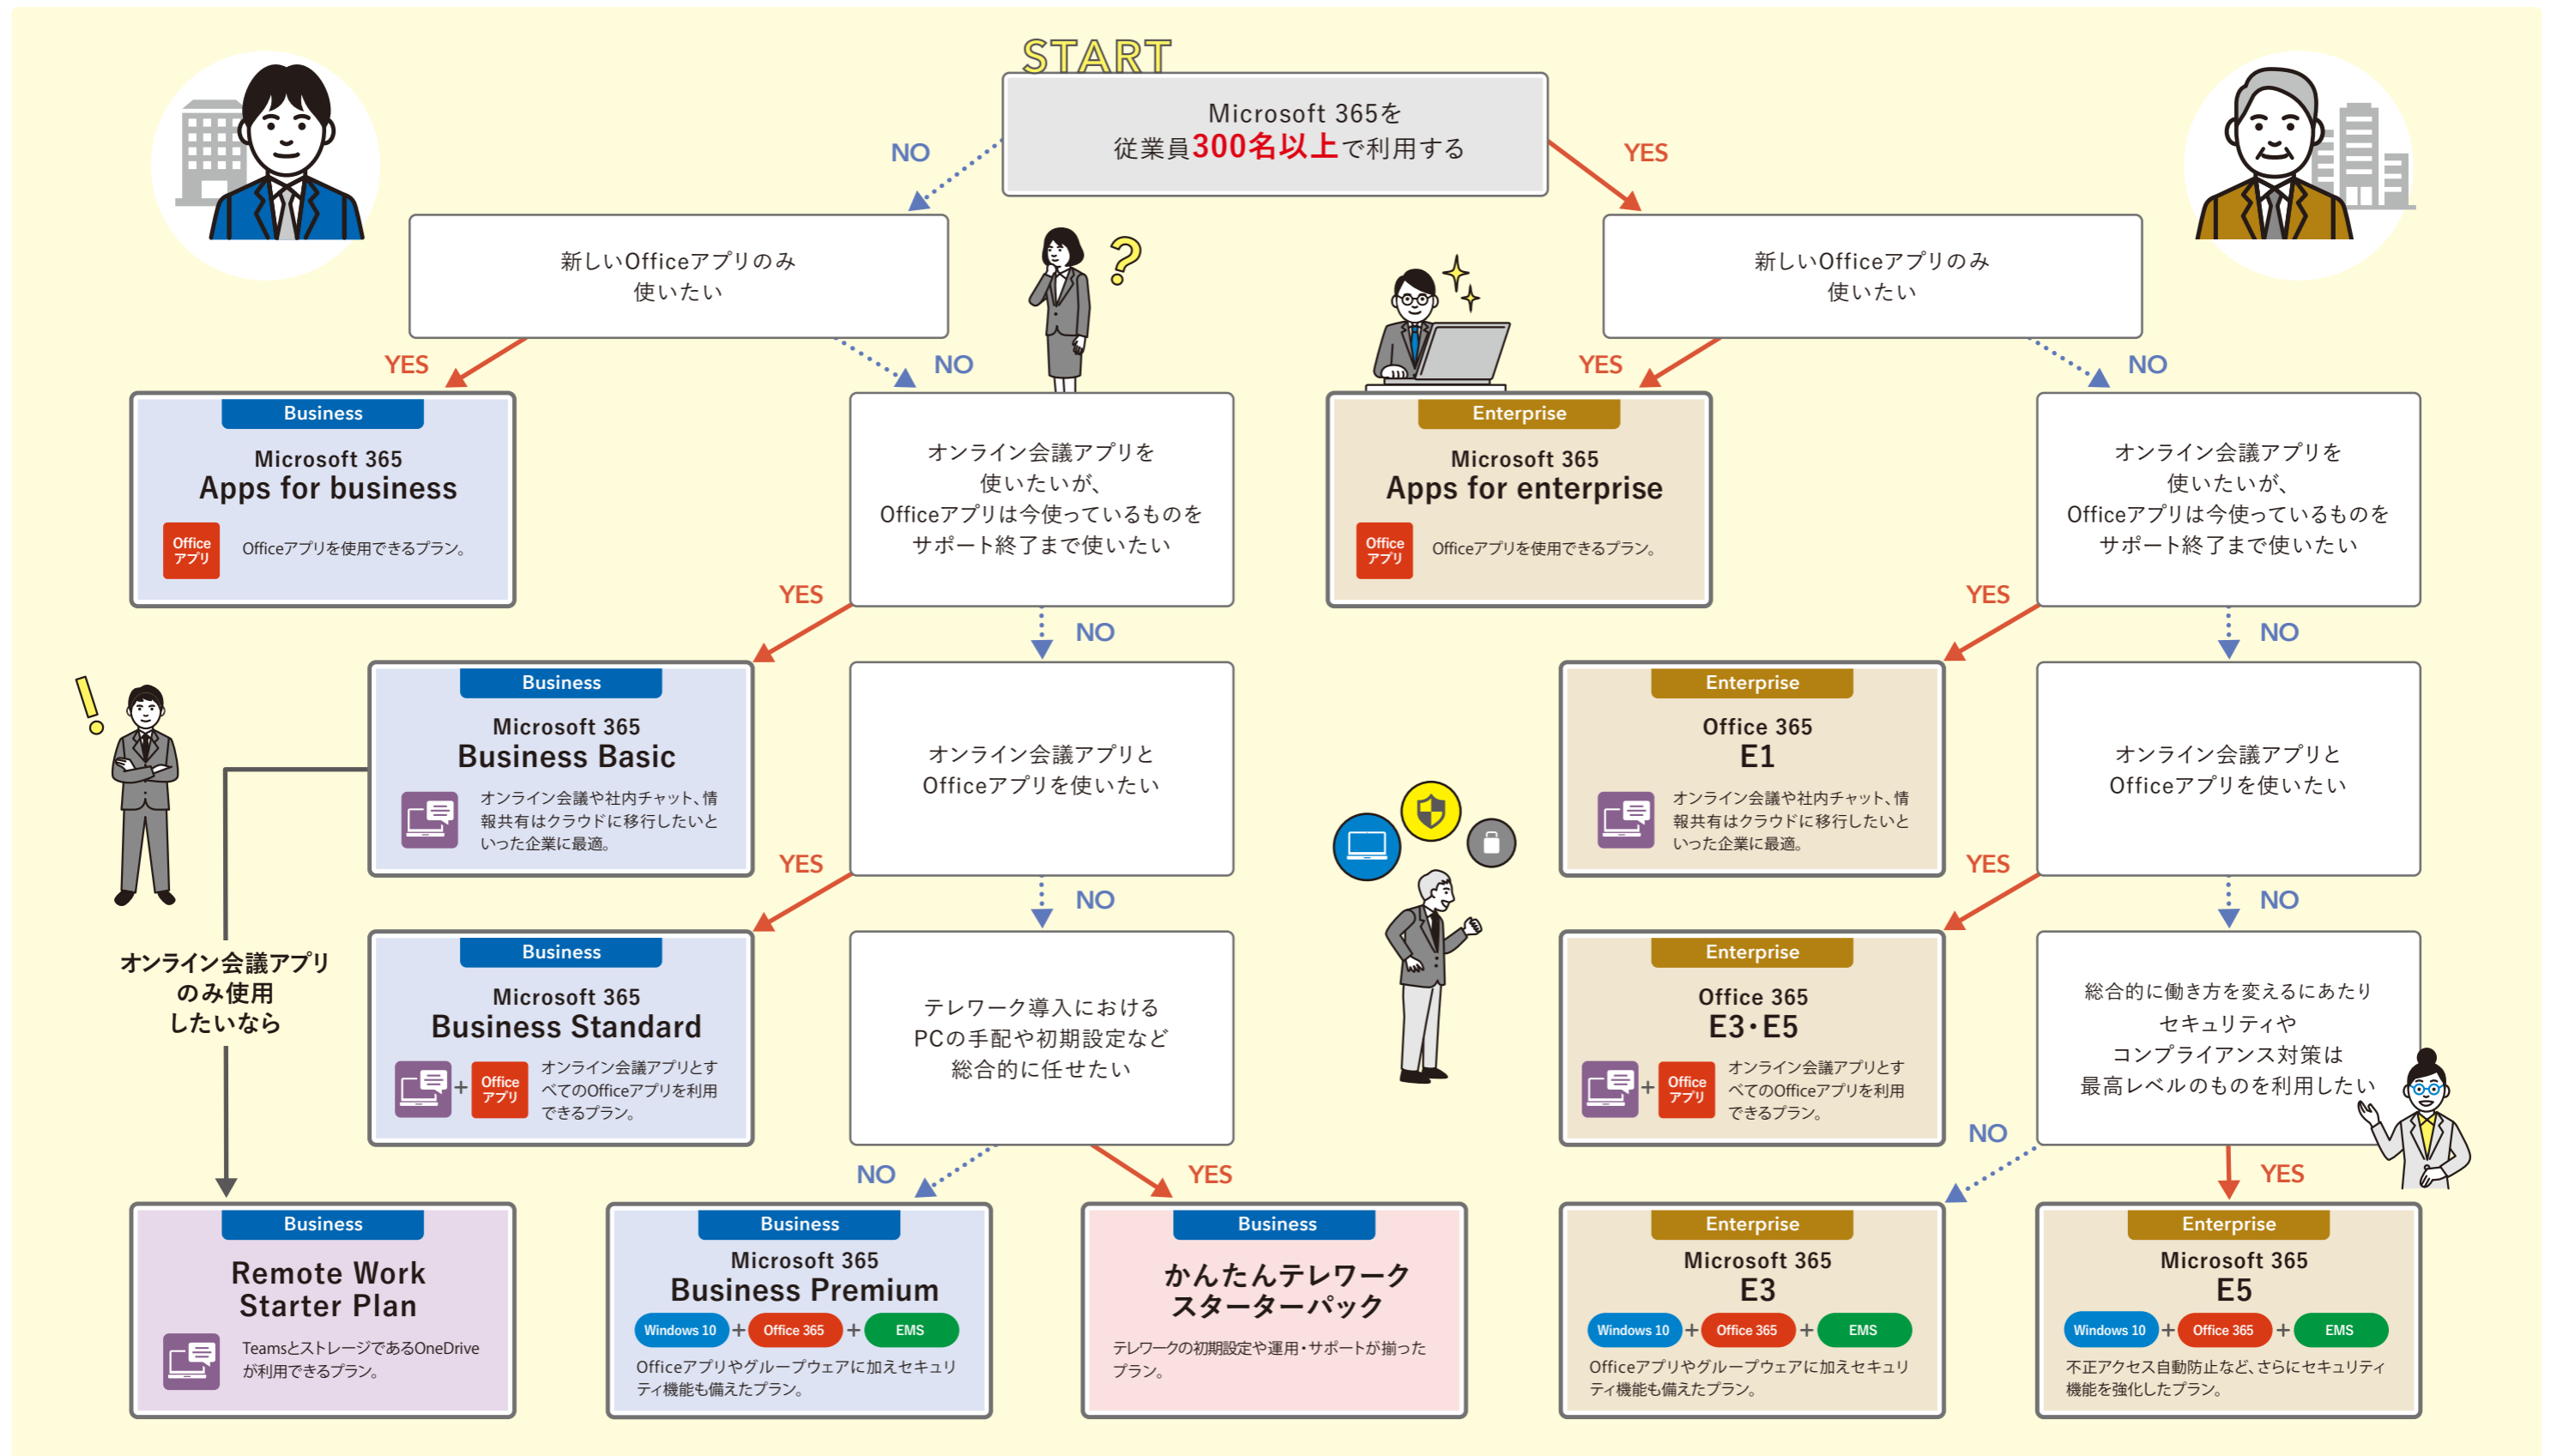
START

Microsoft 365を
従業員300名以上で利用する

NO

YES

新しいOfficeアプリのみ
使いたい

新しいOfficeアプリのみ
使いたい

YES

NO

YES

NO

Business
Microsoft 365
Apps for business
Office アプリ
Officeアプリを使用できるプラン。

オンライン会議アプリを
使いたいが、
Officeアプリは今使っているものを
サポート終了まで使いたい

Enterprise
Microsoft 365
Apps for enterprise
Office アプリ
Officeアプリを使用できるプラン。

オンライン会議アプリを
使いたいが、
Officeアプリは今使っているものを
サポート終了まで使いたい

YES

NO

YES

NO

Business
Microsoft 365
Business Basic
オンライン会議や社内チャット、情報共有はクラウドに移行したいといった企業に最適。

オンライン会議アプリと
Officeアプリを使いたい

Enterprise
Office 365
E1
オンライン会議や社内チャット、情報共有はクラウドに移行したいといった企業に最適。

オンライン会議アプリと
Officeアプリを使いたい

YES

NO

YES

NO

オンライン会議アプリ
のみ使用
したいなら

Business
Microsoft 365
Business Standard
+ Office アプリ
オンライン会議アプリとすべてのOfficeアプリを利用できるプラン。

テレワーク導入における
PCの手配や初期設定など
総合的に任せたい

Enterprise
Office 365
E3・E5
+ Office アプリ
オンライン会議アプリとすべてのOfficeアプリを利用できるプラン。

総合的に働き方を変えるにあたり
セキュリティや
コンプライアンス対策は
最高レベルのものを利用したい

NO

YES

NO

YES

Business
Remote Work
Starter Plan
Teamsとストレージである OneDrive が利用できるプラン。

Business
Microsoft 365
Business Premium
Windows 10 + Office 365 + EMS
Officeアプリやグループウェアに加えセキュリティ機能も備えたプラン。

Business
かんたんテレワーク
スターターパック
テレワークの初期設定や運用・サポートが揃ったプラン。

Enterprise
Microsoft 365
E3
Windows 10 + Office 365 + EMS
Officeアプリやグループウェアに加えセキュリティ機能も備えたプラン。

Enterprise
Microsoft 365
E5
Windows 10 + Office 365 + EMS
不正アクセス自動防止など、さらにセキュリティ機能を強化したプラン。